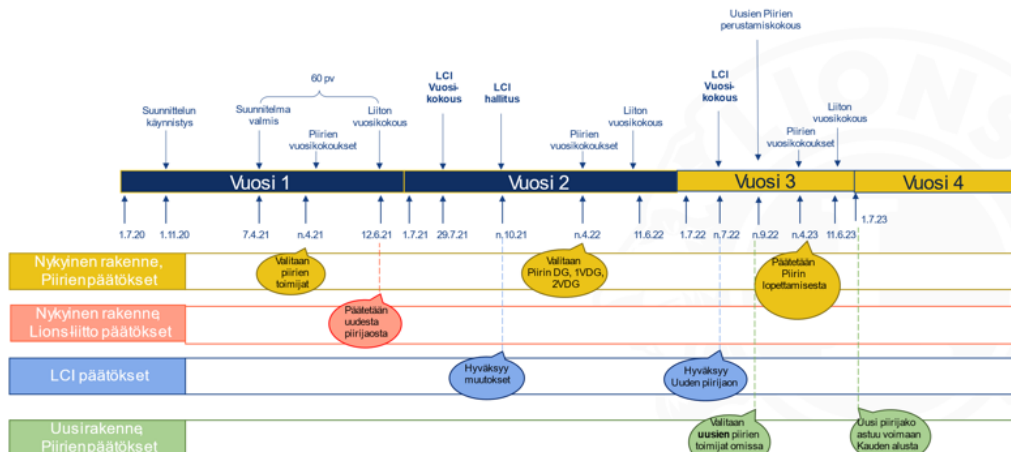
Uusien Piirien perustamiskokous

60 pv

Suunnittelun käynnistys

Suunnitelma valmis

Piirien vuosikokoukset

Liiton vuosikokous

LCI Vuosikokous

LCI hallitus

Piirien vuosikokoukset

Liiton vuosikokous

LCI Vuosikokous

Piirien vuosikokoukset

Liiton vuosikokous

Vuosi 1

Vuosi 2

Vuosi 3

Vuosi 4

1.7.20

1.11.20

7.4.21

n.4.21

12.6.21

1.7.21

29.7.21

n.10.21

n.4.22

11.6.22

1.7.22

n.7.22

n.9.22

n.4.23

11.6.23

1.7.23

Nykyinen rakenne, Piirienpäätökset

Valitaan piirien toimijat

Valitaan Piirin DG, 1VDG, 2VDG

Päätetään Piirin lopettamisesta

Nykyinen rakenne Lionsliitto päätökset

Päätetään uudesta piirijaosta

LCI päätökset

Hyväksyy muutokset

Hyväksyy Uuden piirijaon

Uusirakenne Piirienpäätökset

Valitaan uusien piirien toimijat omissa

Uusi piirijako astuu voimaan Kauden alusta